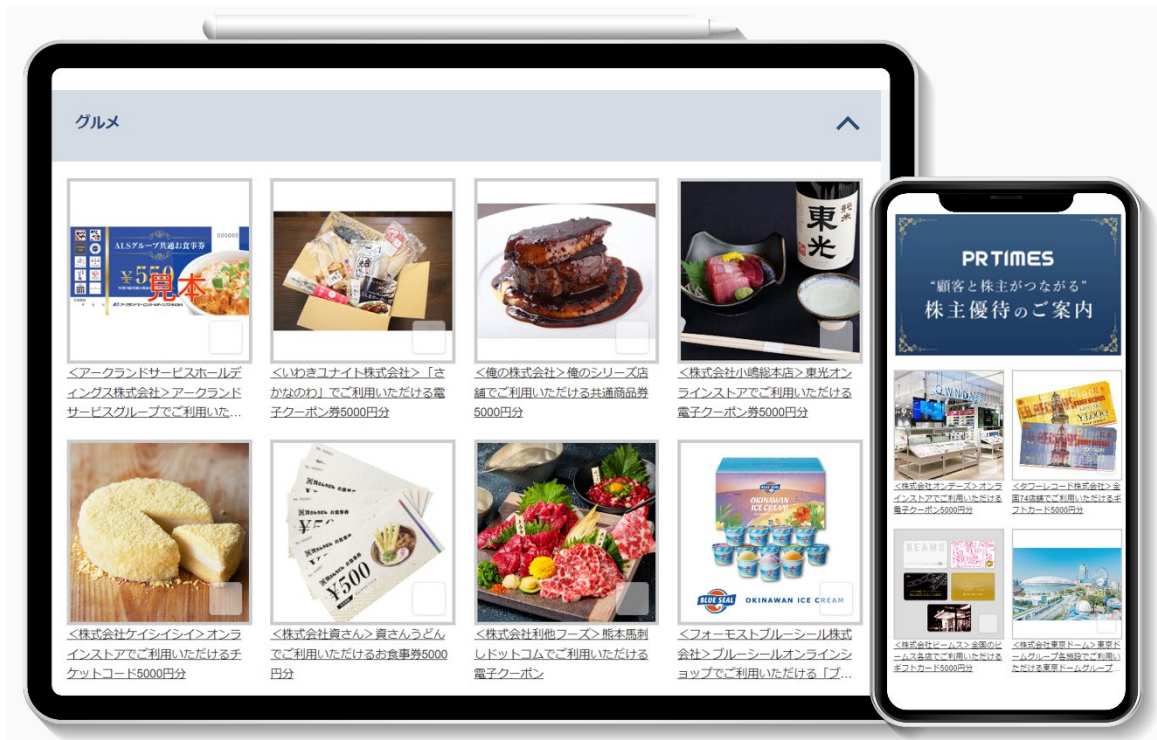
グルメ

ALSグループ共通お食事券
¥500
見本

<アークランドサービスホールディングス株式会社>アークランドサービスグループでご利用いた...

<いわきユナイト株式会社>「さかなのわ」でご利用いただける電子クーポン券5000円分

<俺の株式会社>俺のシリーズ店舗でご利用いただける共通商品券5000円分

東光

<株式会社小嶋総本店>東光オンラインストアでご利用いただける電子クーポン券5000円分

<株式会社ケイシイシイ>オンラインストアでご利用いただけるチケットコード5000円分

¥500

<株式会社資さん>資さんうどんでご利用いただけるお食事券5000円分

<株式会社利他フーズ>熊本馬刺しドットコムでご利用いただける電子クーポン

OKINAWAN ICE CREAM
BLUE SEAL
OKINAWAN ICE CREAM

<フォーモストブルーシール株式会社>ブルーシールオンラインショップでご利用いただける「ブ...

PR TIMES
"顧客と株主がつながる"
株主優待のご案内

<株式会社オンデーズ>オンラインストアでご利用いただける電子クーポン5000円分

<タワーレコード株式会社>全国74店舗でご利用いただけるギフトカード5000円分

BEAMS

<株式会社ビームス>全国のビームス各店でご利用いただけるギフトカード5000円分

<株式会社東京ドーム>東京ドームグループ各施設でご利用いただける東京ドームグループ...